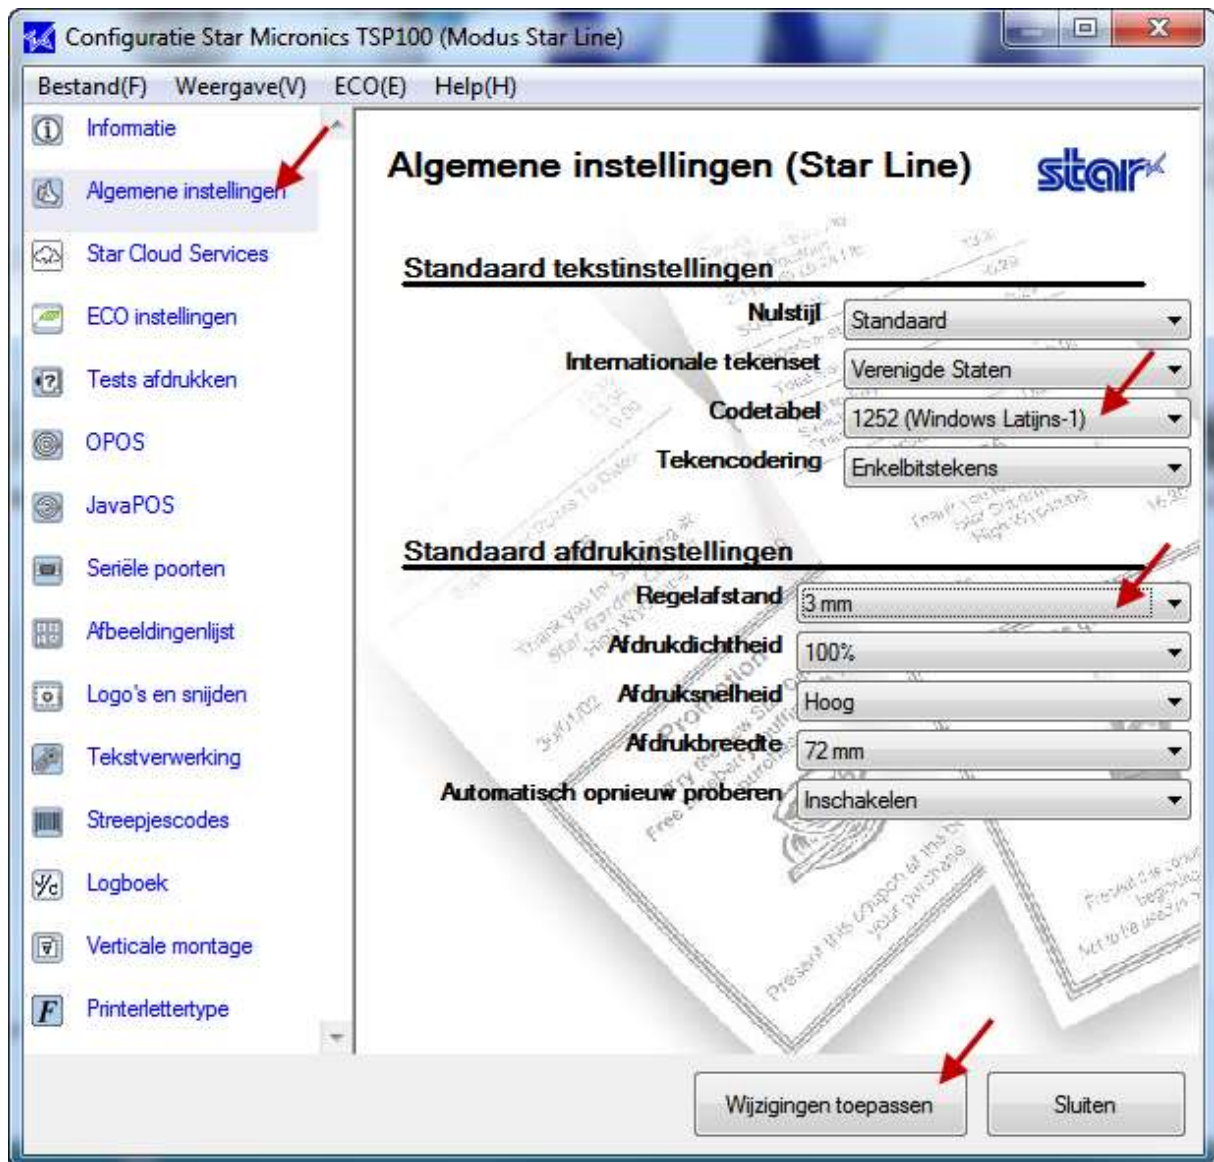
Configuratie Star Micronics TSP100 (Modus Star Line)

Bestand(F) Weergave(V) ECO(E) Help(H)

Informatie
Algemene instellingen
Star Cloud Services
ECO instellingen
Tests afdrukken
OPOS
JavaPOS
Seriële poorten
Afbeeldingenlijst
Logo's en snijden
Tekstverwerking
Streepjescodes
Logboek
Verticale montage
Printerlettertype

Algemene instellingen (Star Line)

star

Standaard tekstinstellingen

| | |
|---|---|
| Nulstijl | Standaard |
| Internationale tekenset | Verenigde Staten |
| Codetabel | 1252 (Windows Latijns-1) |
| Tekencodering | Enkelbitstekens |

Standaard afdrukinstellingen

| | |
|---|---|
| Regelafstand | 3 mm |
| Afdrukdichtheid | 100% |
| Afdruksnelheid | Hoog |
| Afdrukbreedte | 72 mm |
| Automatisch opnieuw proberen | Inschakelen |

Wijzigingen toepassen
Sluiten